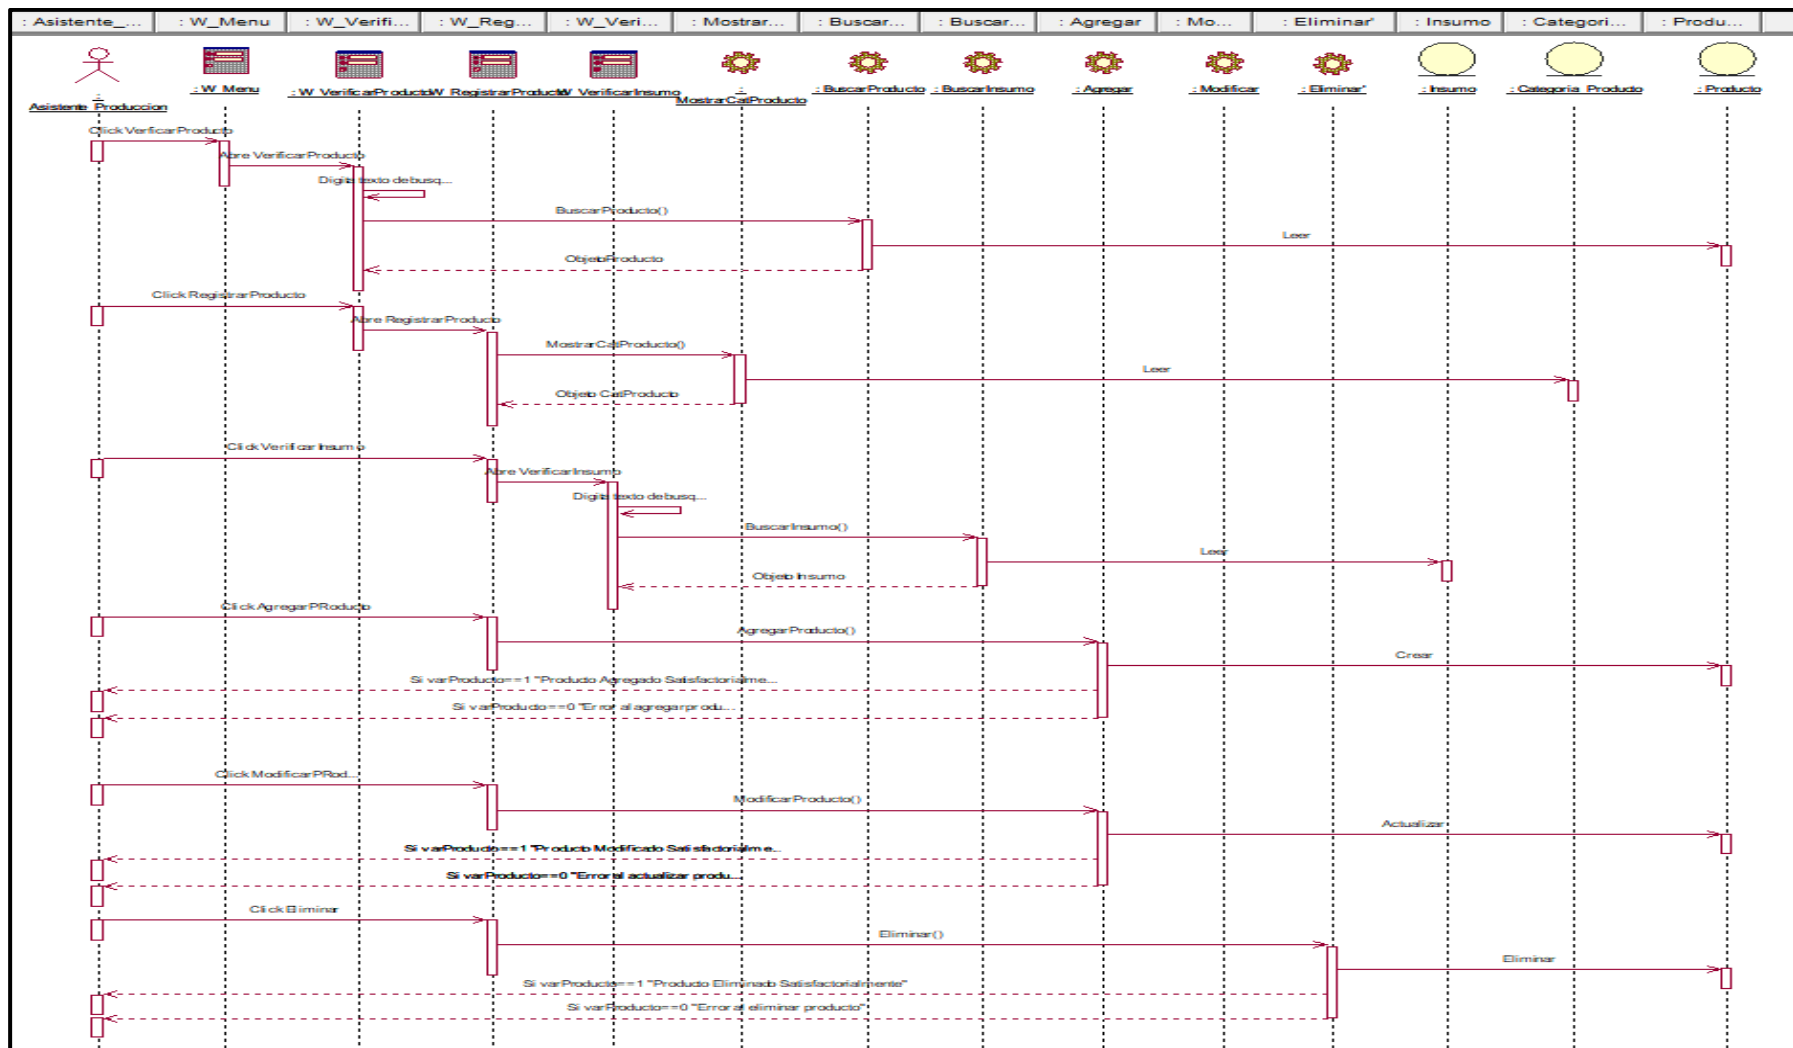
: Asistente_... | : W_Menu | : W_Verifi... | : W_Reg... | : W_Veri... | : Mostrar... | : Buscar... | : Buscar... | : Agregar | : Mo... | : Eliminar' | : Insumo | : Categori... | : Produ...

: Asistente_Produccion
: W_Menu
: W_VerificarProducto
: W_RegistrarProducto
: W_VerificarInsumo
: MostrarCatProducto
: BuscarProducto
: BuscarInsumo
: Agregar
: Modificar
: Eliminar'
: Insumo
: Categoria_Producto
: Producto

ClickVerficarProducto
Abre VerificarProducto
Digita texto debusq...
BuscarProducto()
Leer
ObjetoProducto
Click RegistrarProducto
Abre RegistrarProducto
MostrarCatProducto()
Leer
Objeto CatProducto
ClickVerificarInsumo
Abre VerificarInsumo
Digita texto debusq...
BuscarInsumo()
Leer
Objeto Insumo
ClickAgregarPRoducto
AgregarProducto()
Crear
Si varProducto==1 "Producto Agregado Satisfactoriame...
Si varProducto==0 "Error al agregar produ...
ClickModificarPRod...
ModificarProducto()
Actualizar
Si varProducto==1 "Producto Modificado Satisfactoriame...
Si varProducto==0 "Error al actualizar produ...
ClickEliminar
Eliminar()
Eliminar
Si varProducto==1 "Producto Eliminado Satisfactorialmente"
Si varProducto==0 "Error al eliminar producto"